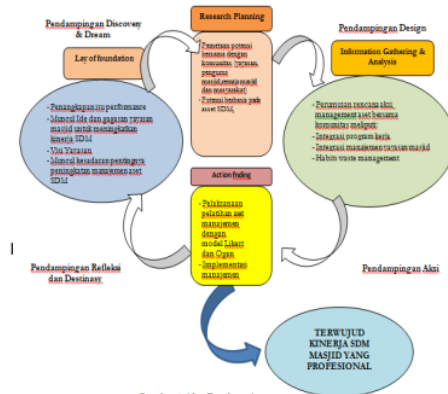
Pendampingan Discovery & Dream

Lay of foundation

Research Planning

Penelitian potensi bersama dengan komunitas, yayasan, pengurus masjid, remaja masjid dan masyarakat

Potensi berbasis pada aset SDM,

Pendampingan Design

Information Gathering & Analysis

- Penangkapan isu performance
- Muncul Ide dan gagasan yayasan masjid untuk meningkatkan kinerja SDM
- Visi Yayasan
- Muncul kesadaran pentingnya peningkatan manajemen aset SDM

- Perumusan rencana aksi management aset bersama komunitas melalui
- Integrasi program kerja
- Integrasi manajemen yayasan masjid
- Habits waste management

Action finding

- Pelaksanaan pelatihan aset manajemen dengan model Likert dan Ogan
- Implementasi manajemen

I

Pendampingan Refleksi dan Destinasy

Pendampingan Aksi

TERWUJUD KINERJA SDM MASJID YANG PROFESIONAL

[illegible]